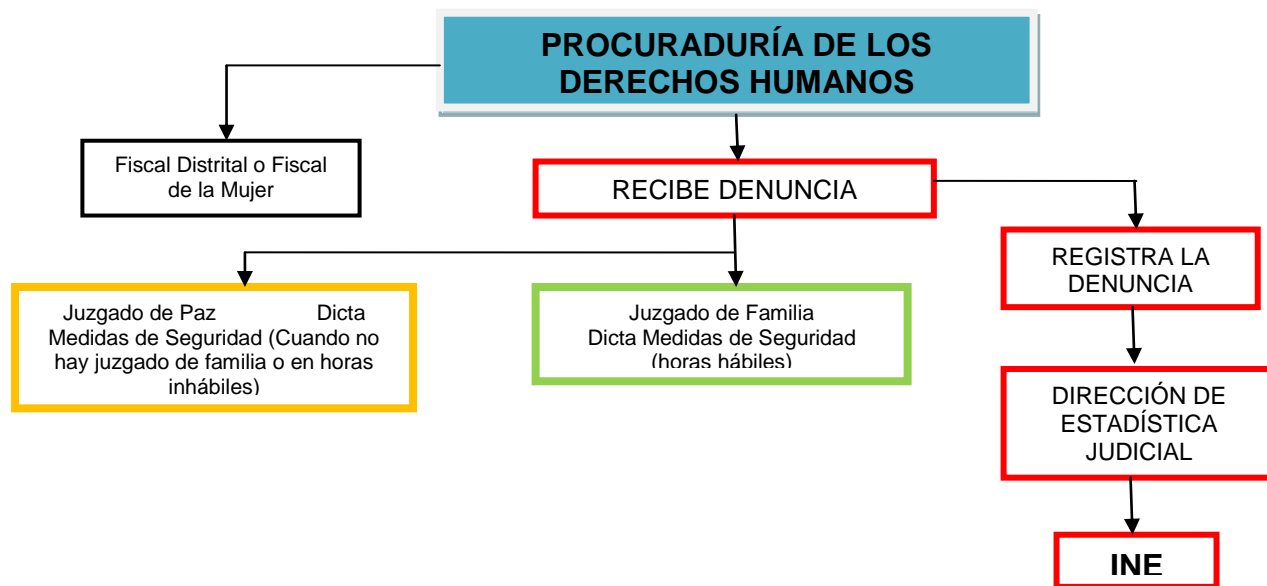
PROCURADURÍA DE LOS DERECHOS HUMANOS

Fiscal Distrital o Fiscal de la Mujer

RECIBE DENUNCIA

REGISTRA LA DENUNCIA

Juzgado de Paz Dicta Medidas de Seguridad (Cuando no hay juzgado de familia o en horas inhábiles)

Juzgado de Familia Dicta Medidas de Seguridad (horas hábiles)

DIRECCIÓN DE ESTADÍSTICA JUDICIAL

INE